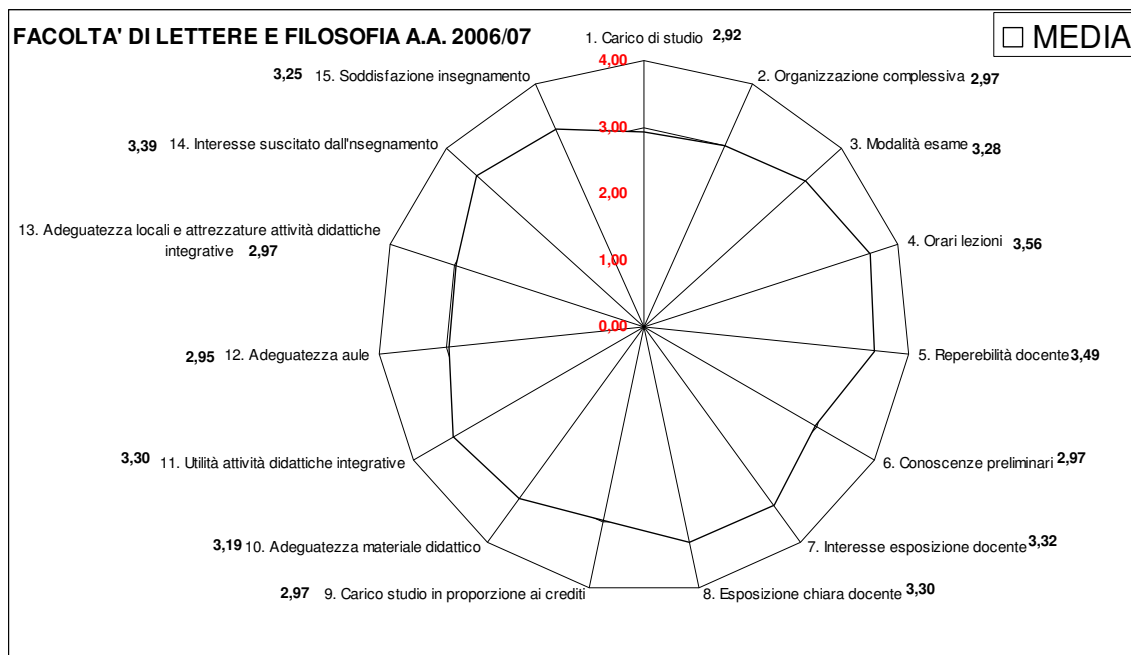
FACOLTA' DI LETTERE E FILOSOFIA A.A. 2006/07

□ MEDIA

1. Carico di studio 2,92

4,00
3,00
2,00
1,00
0,00

2. Organizzazione complessiva 2,97

3. Modalità esame 3,28

4. Orari lezioni 3,56

5. Reperebilità docente 3,49

6. Conoscenze preliminari 2,97

7. Interesse esposizione docente 3,32

8. Esposizione chiara docente 3,30

2,97 9. Carico studio in proporzione ai crediti

3,19 10. Adeguatezza materiale didattico

3,30 11. Utilità attività didattiche integrative

2,95 12. Adeguatezza aule

13. Adeguatezza locali e attrezzature attività didattiche integrative 2,97

3,39 14. Interesse suscitato dall'nsegnamento

3,25 15. Soddisfazione insegnamento